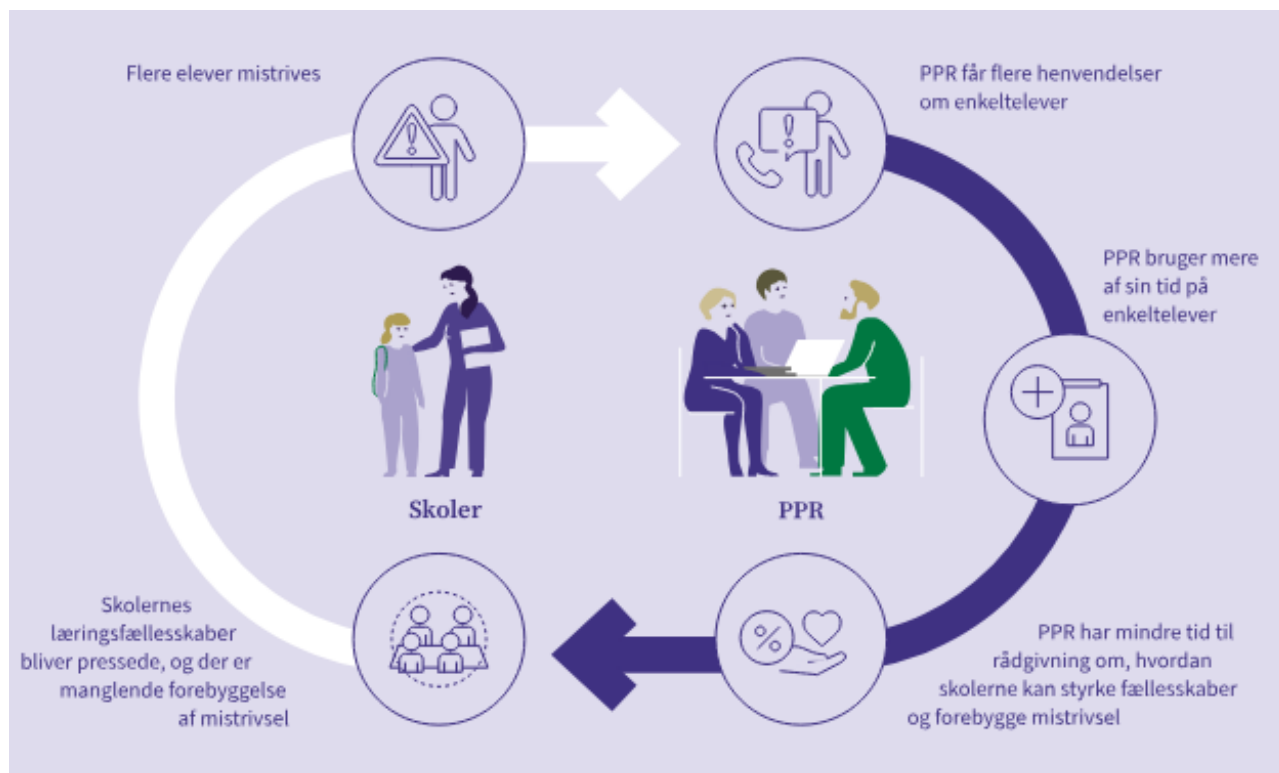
Flere elever mistrives

PPR får flere henvendelser om enkeltelever

PPR bruger mere af sin tid på enkeltelever

Skoler

PPR

PPR har mindre tid til rådgivning om, hvordan skolerne kan styrke fællesskaber og forebygge mistrivsel

Skolernes læringsfællesskaber bliver pressede, og der er manglende forebyggelse af mistrivsel